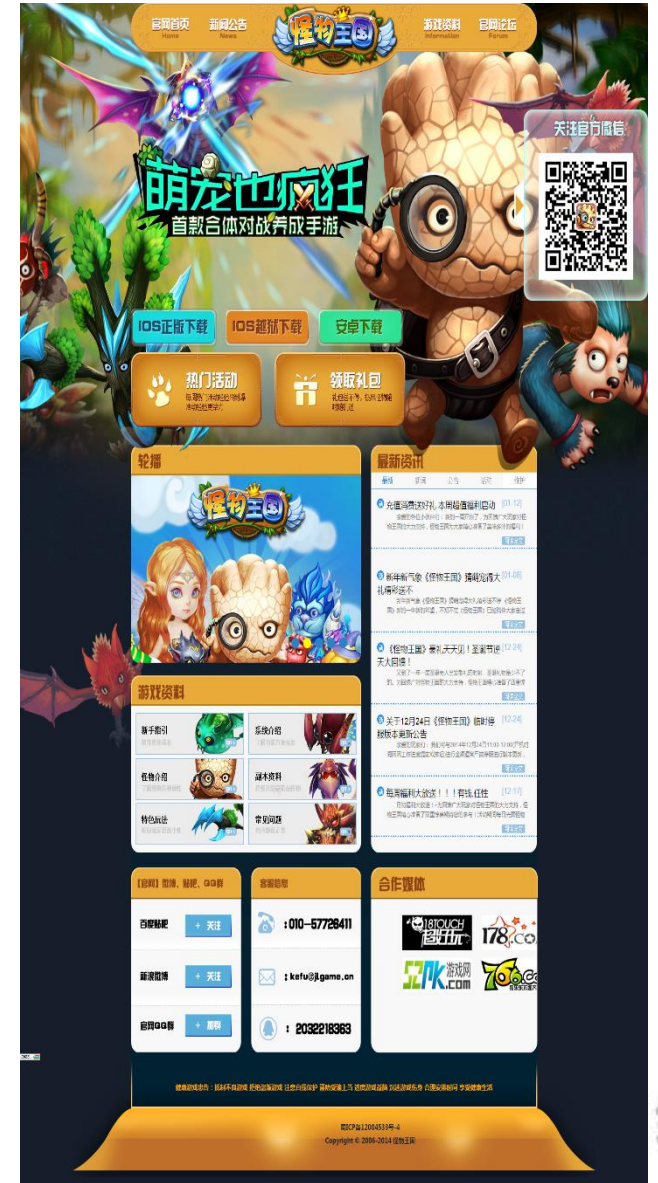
官网首页 Home
新闻公告 News
怪物王国
游戏资料 Information
官网论坛 Forum

关注官方微信

萌宠也疯狂
首款合体对战养成手游

IOS正版下载
IOS越狱下载
安卓下载

热门活动
领取礼包

轮播
怪物王国

最新资讯
最新 新闻 公告 活动 维护

充值满赠送好礼 本周超值福利启动 [01-12]
查看全文

新年新气象《怪物王国》猜谜庆元宵礼品等你来 [01-08]
查看全文

《怪物王国》喜礼天天领！圣诞节送天大回馈！ [12-24]
查看全文

关于12月24日《怪物王国》临时停服版本更新公告 [12-24]
查看全文

每周福利大放送！！！有钱,任性 [12-17]
查看全文

游戏资料
新手指引
系统介绍
怪物介绍
副本资料
特色玩法
常见问题

[官网] 微博、贴吧、QQ群
百度贴吧 + 关注
新浪微博 + 关注
官网QQ群 + 加群

客服信息
：010-57726411
：kefu@jlgame.cn
：2032218363

合作媒体
18TOUCH 触玩
178.com
52PK游戏网 .com
7k7k

健康游戏忠告：抵制不良游戏 拒绝盗版游戏 注意自我保护 谨防受骗上当 适度游戏益脑 沉迷游戏伤身 合理安排时间 享受健康生活

京ICP备12004530号-4
Copyright © 2006-2014 怪物王国